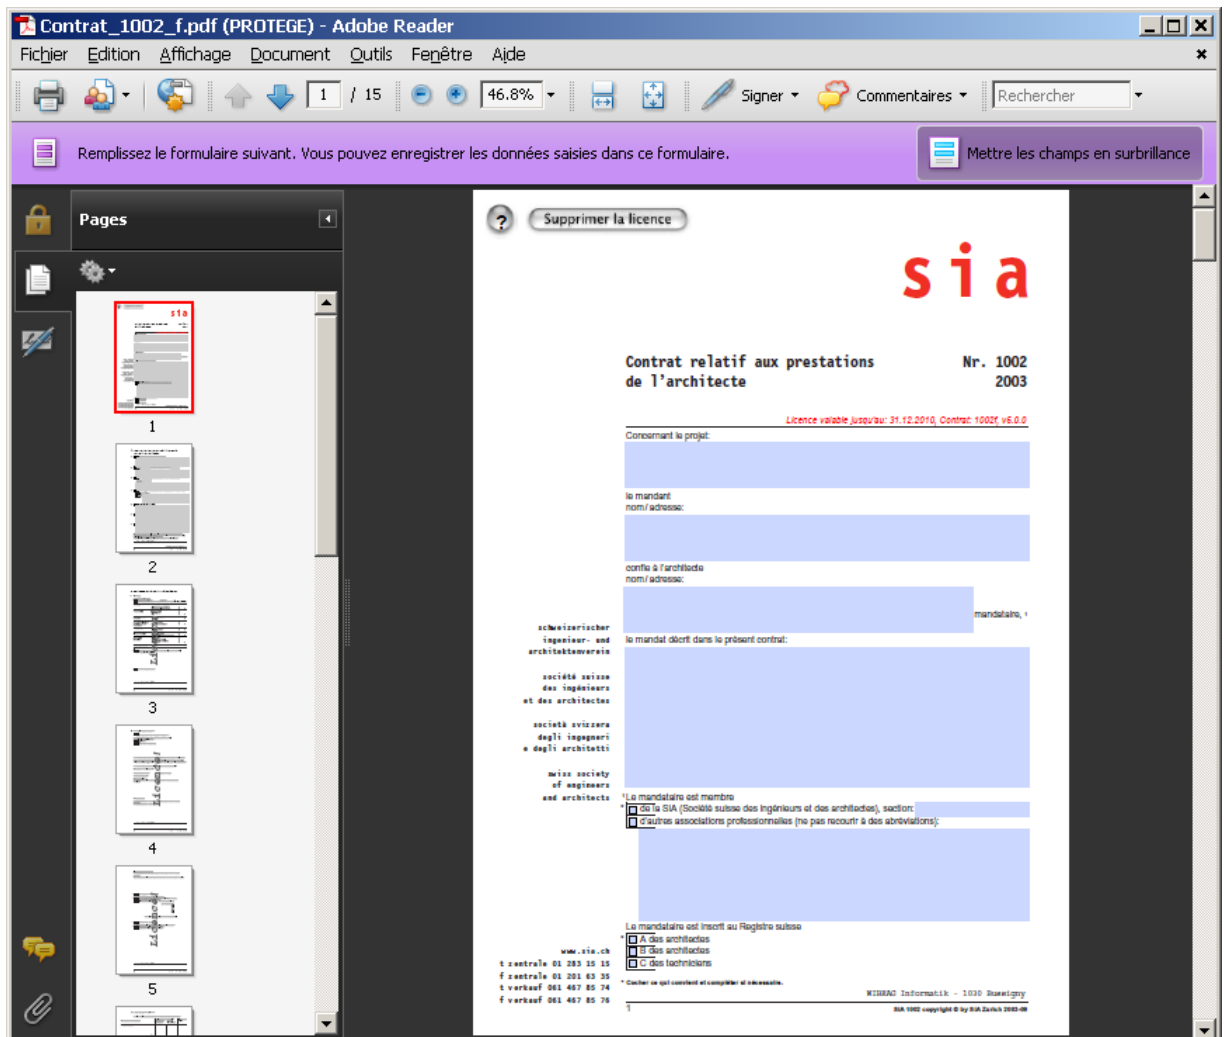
Contrat_1002_f.pdf (PROTEGE) - Adobe Reader

Fichier Edition Affichage Document Outils Fenêtre Aide

1 / 15 46.8% Signer Commentaires Rechercher

Remplissez le formulaire suivant. Vous pouvez enregistrer les données saisies dans ce formulaire.

Mettre les champs en surbrillance

Pages

1

2

3

4

5

Supprimer la licence

sia

Contrat relatif aux prestations de l'architecte

Nr. 1002
2003

Licence valable jusqu'au: 31.12.2010, Contrat: 1002f, v6.0.0

Concernant le projet:

le mandant
nom / adresse:

confie à l'architecte
nom / adresse:

mandataire, ¹

le mandat décrit dans le présent contrat:

schweizerischer ingenieur- und architektenverein

société suisse des ingénieurs et des architectes

società svizzera degli ingegneri e degli architetti

swiss society of engineers and architects

¹ Le mandataire est membre
* de la SIA (Société suisse des ingénieurs et des architectes), section:
d'autres associations professionnelles (ne pas recourir à des abréviations):

Le mandataire est inscrit au Registre suisse
* A des architectes
B des architectes
C des techniciens

www.sia.ch
t zentrale 01 283 15 15
f zentrale 01 201 63 35
t verkauf 061 467 85 74
f verkauf 061 467 85 76

* Cocher ce qui convient et compléter si nécessaire.

WINBAU Informatik - 1030 Bussigny

1

SIA 1002 copyright © by SIA Zurich 2002-09